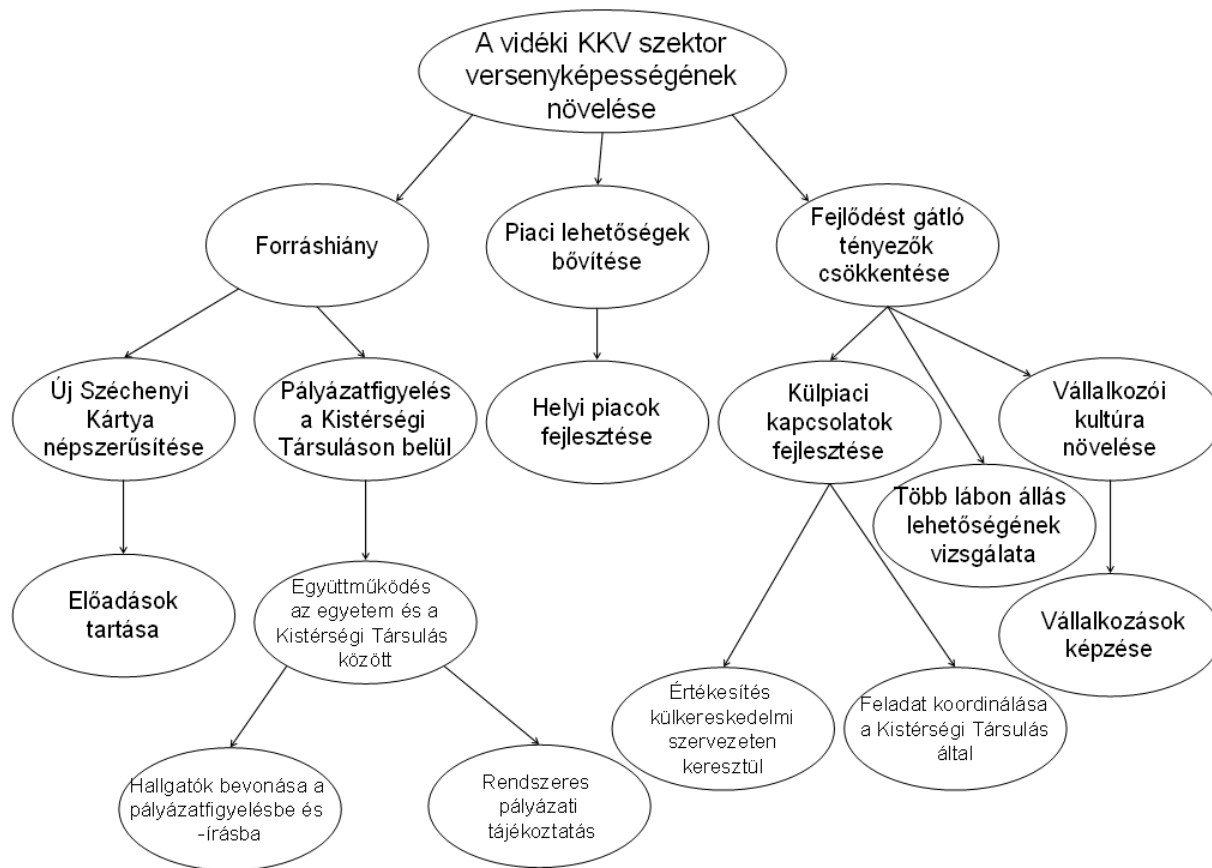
A vidéki KKV szektor versenyképességének növelése

Forráshiány

Piaci lehetőségek bővítése

Fejlődést gátló tényezők csökkentése

Új Széchenyi Kártya népszerűsítése

Pályázatfigyelés a Kistérségi Társuláson belül

Helyi piacok fejlesztése

Külpiaci kapcsolatok fejlesztése

Több lábon állás lehetőségének vizsgálata

Vállalkozói kultúra növelése

Előadások tartása

Együttműködés az egyetem és a Kistérségi Társulás között

Vállalkozások képzése

Értékesítés külkereskedelmi szervezeten keresztül

Feladat koordinálása a Kistérségi Társulás által

Hallgatók bevonása a pályázatfigyelésbe és -írásba

Rendszeres pályázati tájékoztatás